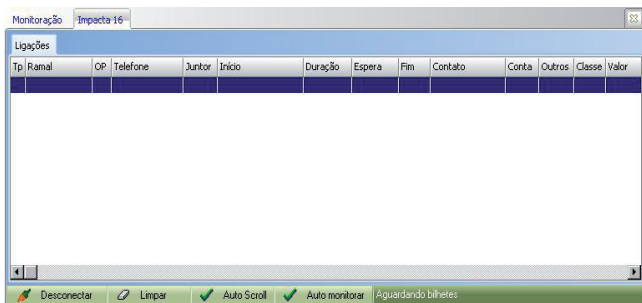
Monitoração Impacta 16

Ligações

| Tp | Ramal | OP | Telefone | Juntor | Início | Duração | Espera | Fim | Contato | Conta | Outros | Classe | Valor |
|---|---|---|---|---|---|---|---|---|---|---|---|---|---|

Desconectar Limpar Auto Scroll Auto monitorar Aguardando bilhetes